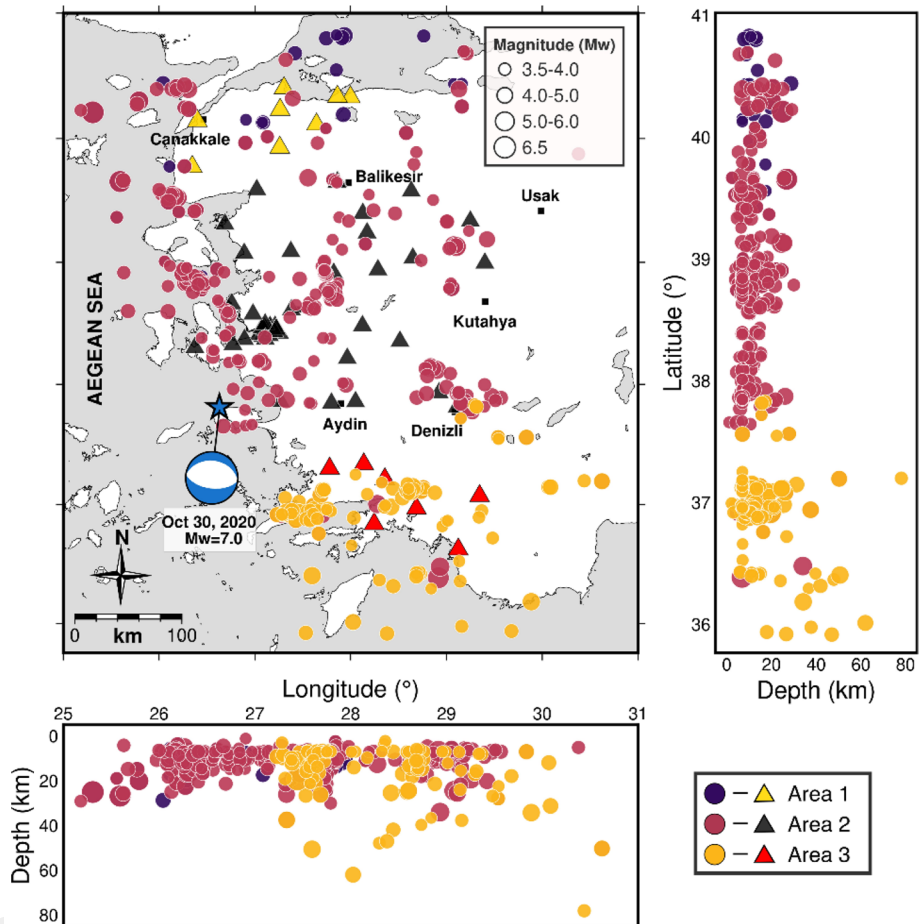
Magnitude (Mw)
3.5-4.0
4.0-5.0
5.0-6.0
6.5

Canakkale
Balikesir
Usak
Kutahya
AEGEAN SEA
Aydin
Denizli
Oct 30, 2020
Mw=7.0
N
0 km 100

Longitude (°)
25 26 27 28 29 30 31

41
40
39
38
37
36
Latitude (°)
0 20 40 60 80
Depth (km)

0
20
40
60
80
Depth (km)

– Area 1
– Area 2
– Area 3